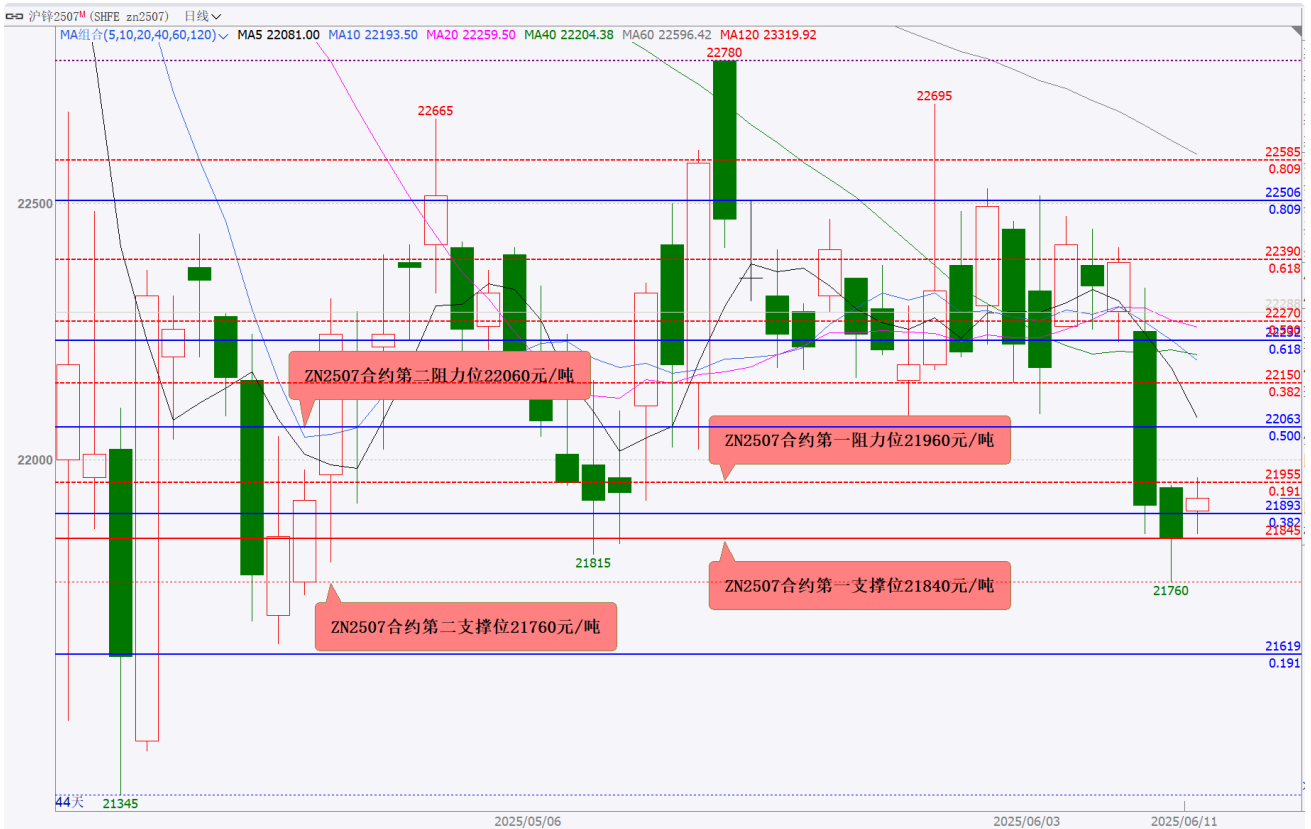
沪锌2507M (SHFE zn2507) 日线

MA组合(5,10,20,40,60,120) MA5 22081.00 MA10 22193.50 MA20 22259.50 MA40 22204.38 MA60 22596.42 MA120 23319.92

22780
22665
22695
22585
0.809
22500
22506
0.809
22390
0.618
22288
22270
22232
0.618
22150
0.382
22063
0.500
22000
21955
0.191
21893
0.382
21845
21815
21760
21619
0.191
21345
44天

ZN2507合约第二阻力位22060元/吨
ZN2507合约第一阻力位21960元/吨
ZN2507合约第一支撑位21840元/吨
ZN2507合约第二支撑位21760元/吨

2025/05/06
2025/06/03
2025/06/11